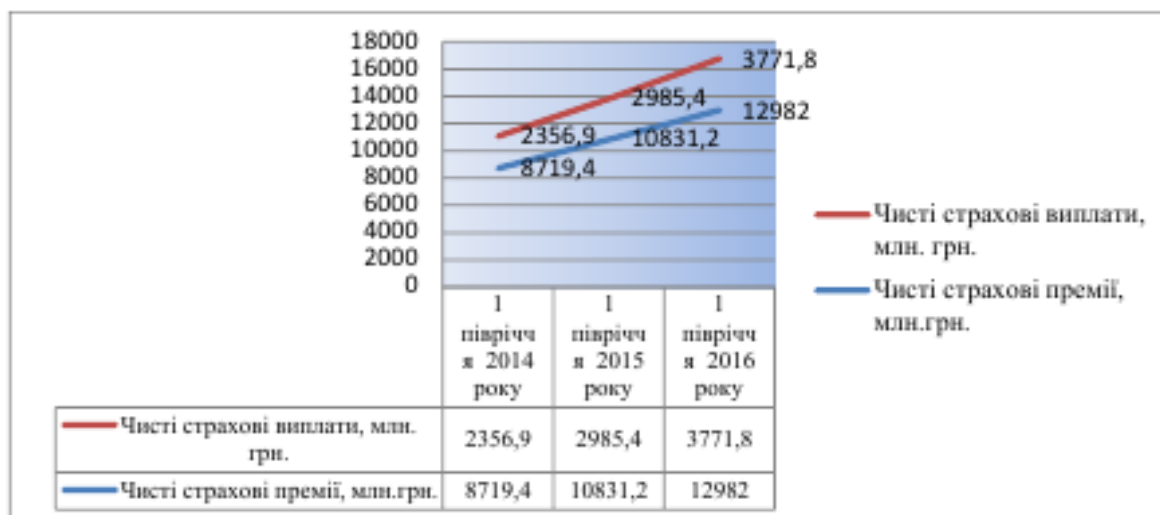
18000
16000
14000
12000
10000
8000
6000
4000
2000
0

3771,8
2985,4
2356,9
12982
10831,2
8719,4

Чисті страхові виплати, млн. грн.
Чисті страхові премії, млн.грн.

| | 1 півріччя 2014 року | 1 півріччя 2015 року | 1 півріччя 2016 року |
|---|---|---|---|
| Чисті страхові виплати, млн. грн. | 2356,9 | 2985,4 | 3771,8 |
| Чисті страхові премії, млн.грн. | 8719,4 | 10831,2 | 12982 |